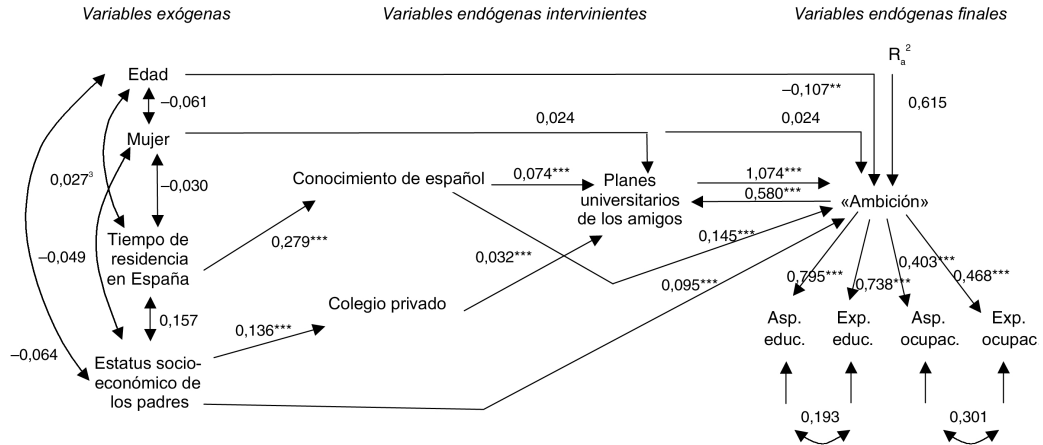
Variables exógenas

Variables endógenas intervinientes

Variables endógenas finales

$R_a^2$

0,615

Edad

–0,061

Mujer

–0,030

$0,027^3$

–0,049

–0,064

Tiempo de residencia en España

0,157

Estatus socioeconómico de los padres

0,279***

0,136***

Conocimiento de español

0,074***

Colegio privado

0,032***

Planes universitarios de los amigos

0,024

0,024

–0,107**

1,074***

0,580***

0,145***

0,095***

«Ambición»

0,795***

0,738***

0,403***

0,468***

Asp. educ.

Exp. educ.

Asp. ocupac.

Exp. ocupac

0,193

0,301